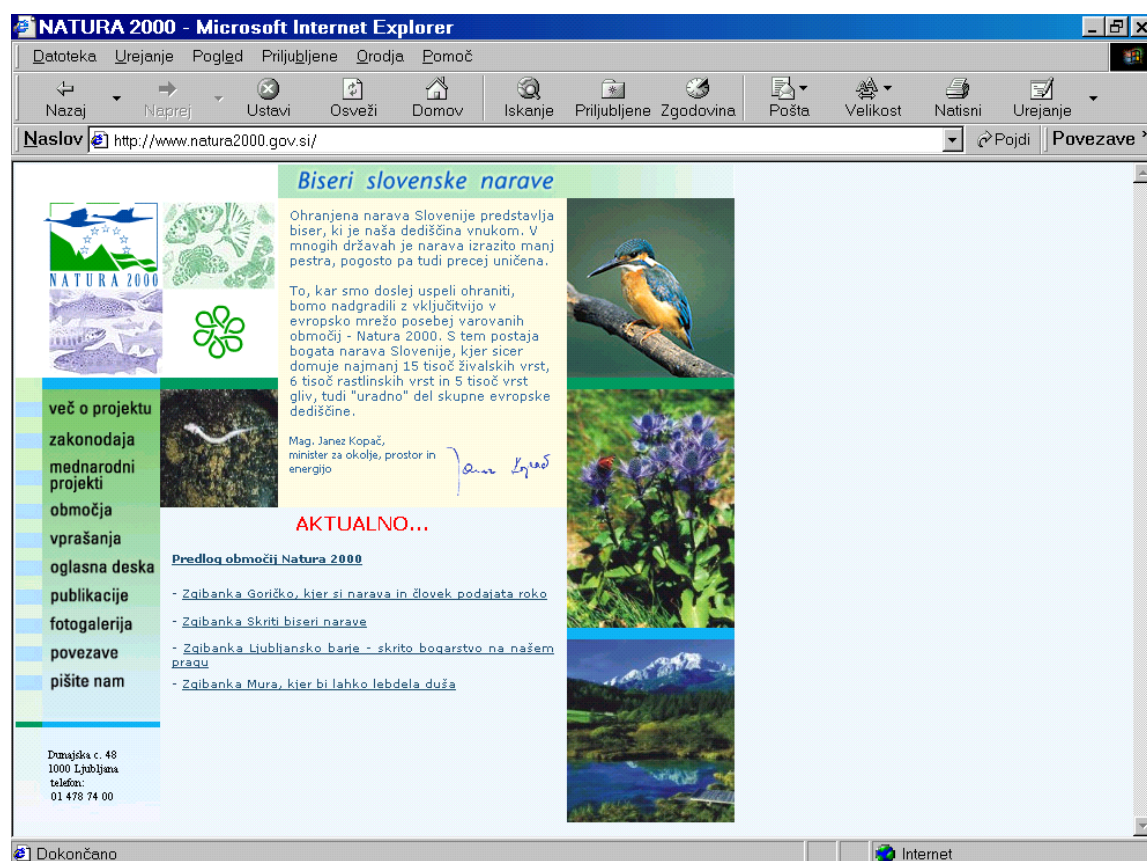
NATURA 2000 - Microsoft Internet Explorer

Datoteka Urejanje Pogled Priljubljene Orodja Pomoč

Nazaj Naprej Ustavi Osveži Domov Iskanje Priljubljene Zgodovina Pošta Velikost Natisni Urejanje

Naslov http://www.natura2000.gov.si/ Pojdi Povezave

Biseri slovenske narave

NATURA 2000

Ohranjena narava Slovenije predstavlja biser, ki je naša dediščina vnukom. V mnogih državah je narava izrazito manj pestra, pogosto pa tudi precej uničena.

To, kar smo doslej uspeli ohraniti, bomo nadgradili z vključitvijo v evropsko mrežo posebej varovanih območij - Natura 2000. S tem postaja bogata narava Slovenije, kjer sicer domuje najmanj 15 tisoč živalskih vrst, 6 tisoč rastlinskih vrst in 5 tisoč vrst gliv, tudi "uradno" del skupne evropske dediščine.

Mag. Janez Kopač, minister za okolje, prostor in energijo

več o projektu
zakonodaja
mednarodni projekti
območja
vprašanja
oglasna deska
publikacije
fotogalerija
povezave
pišite nam

AKTUALNO...

Predlog območij Natura 2000

- Zgibanka Goričko, kjer si narava in človek podajata roko

- Zgibanka Skriti biseri narave

- Zgibanka Ljubljansko barje - skrito bogastvo na našem pragu

- Zgibanka Mura, kjer bi lahko lebdela duša

Dunajska c. 48
1000 Ljubljana
telefon:
01 478 74 00

Dokončano

Internet